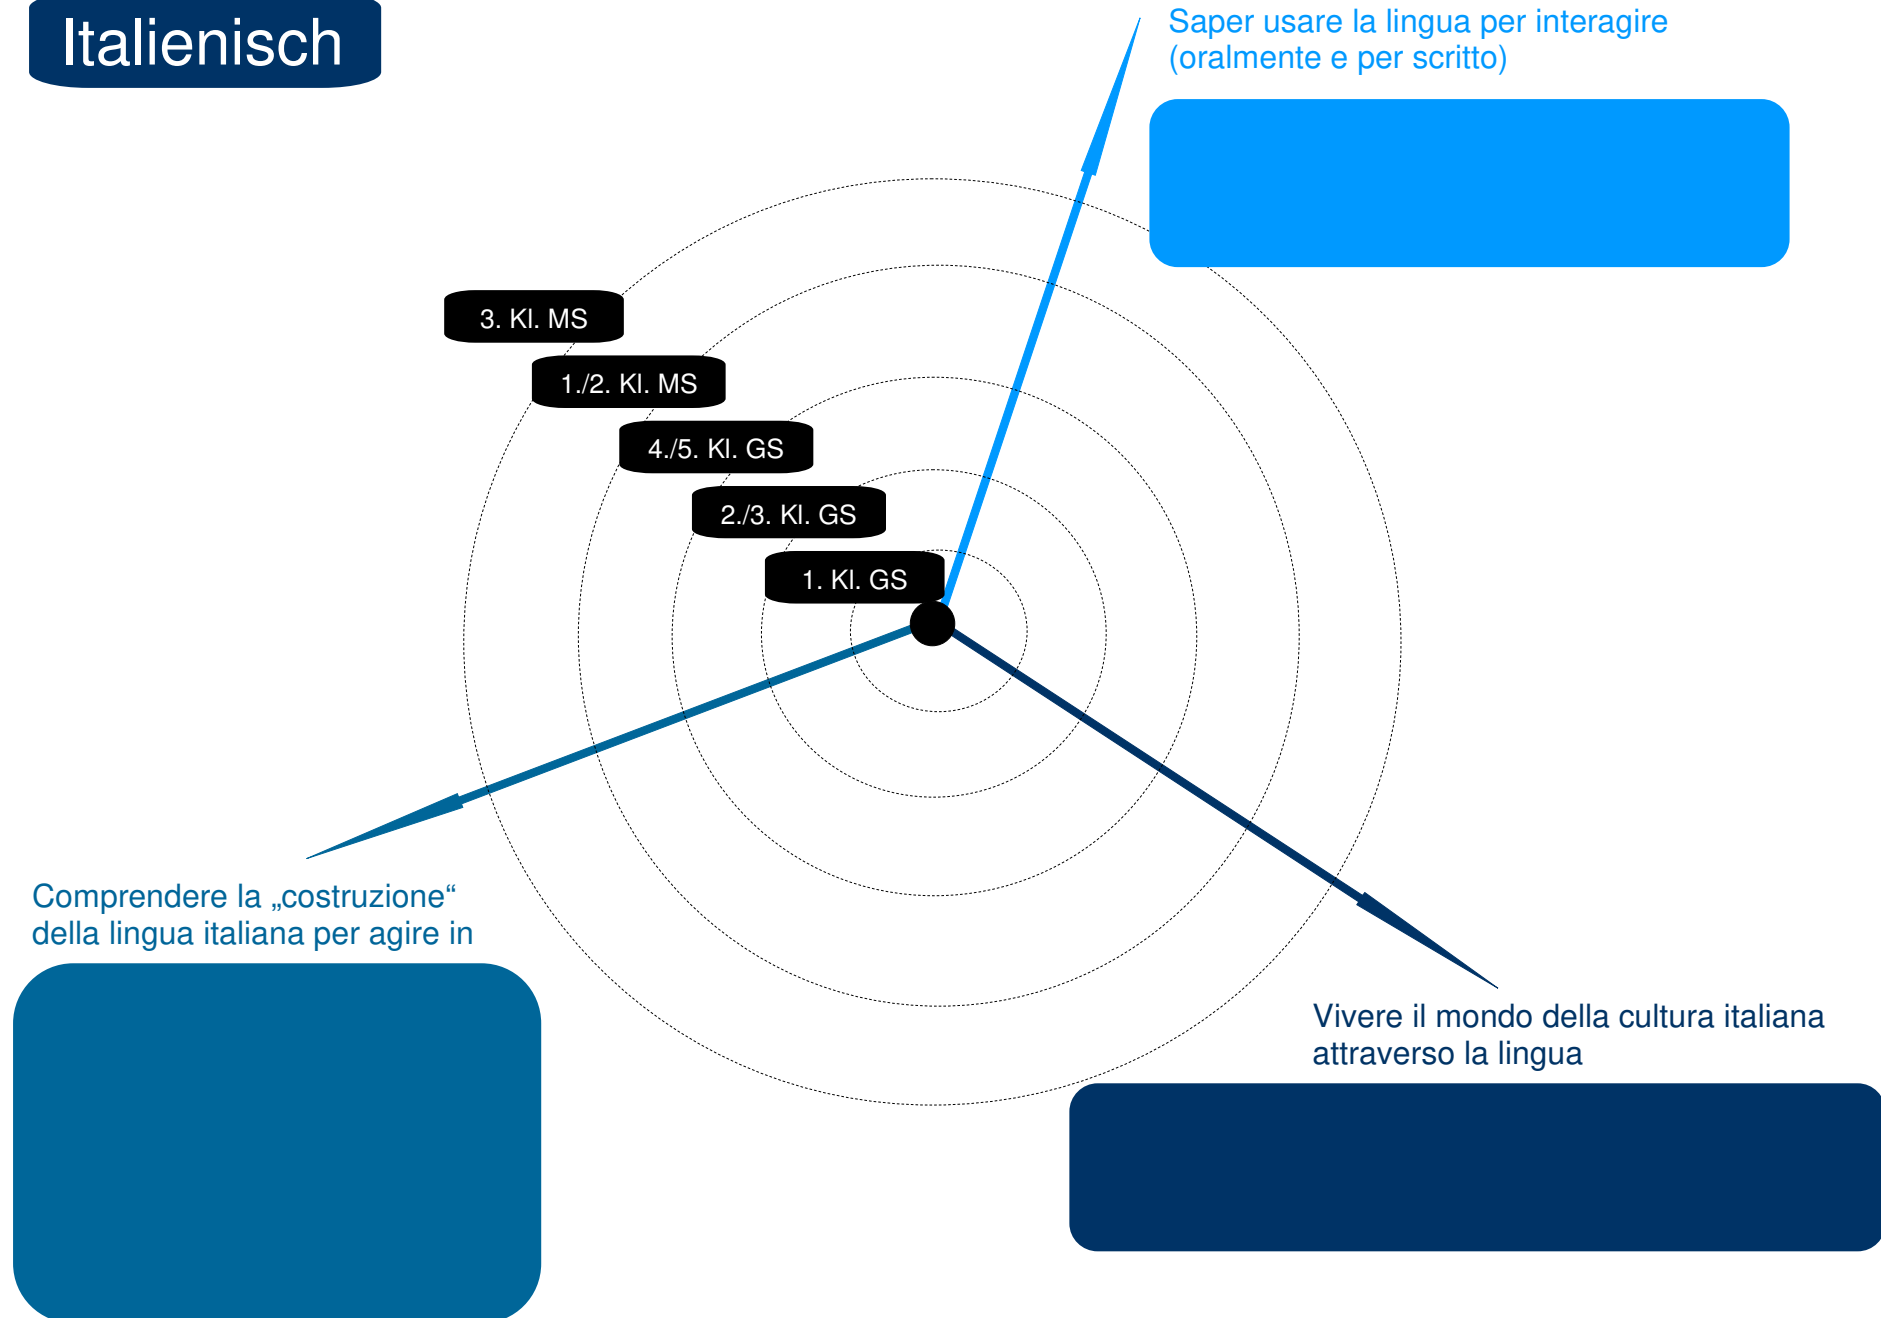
Italienisch

Saper usare la lingua per interagire (oralmente e per scritto)

3. Kl. MS

1./2. Kl. MS

4./5. Kl. GS

2./3. Kl. GS

1. Kl. GS

Comprendere la „costruzione“ della lingua italiana per agire in

Vivere il mondo della cultura italiana attraverso la lingua